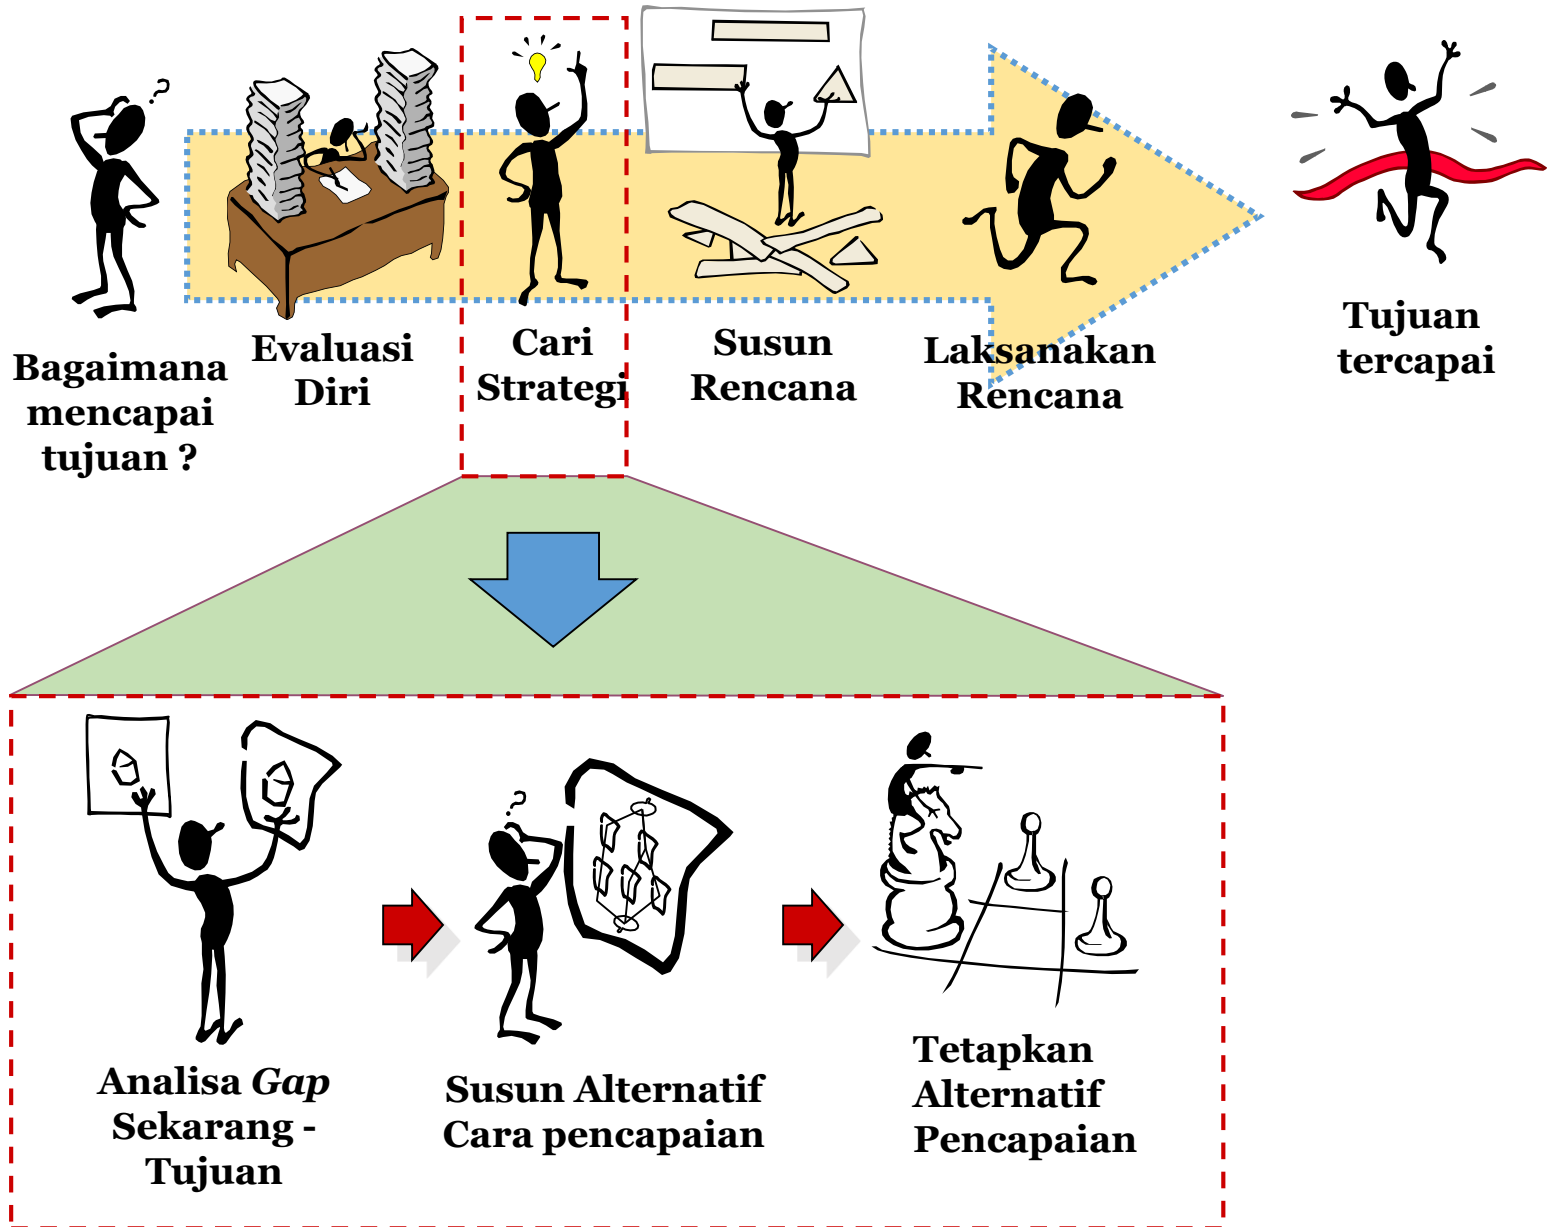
Bagaimana mencapai tujuan ?

Evaluasi Diri

Cari Strategi

Susun Rencana

Laksanakan Rencana

Tujuan tercapai

Analisa *Gap* Sekarang - Tujuan

Susun Alternatif Cara pencapaian

Tetapkan Alternatif Pencapaian